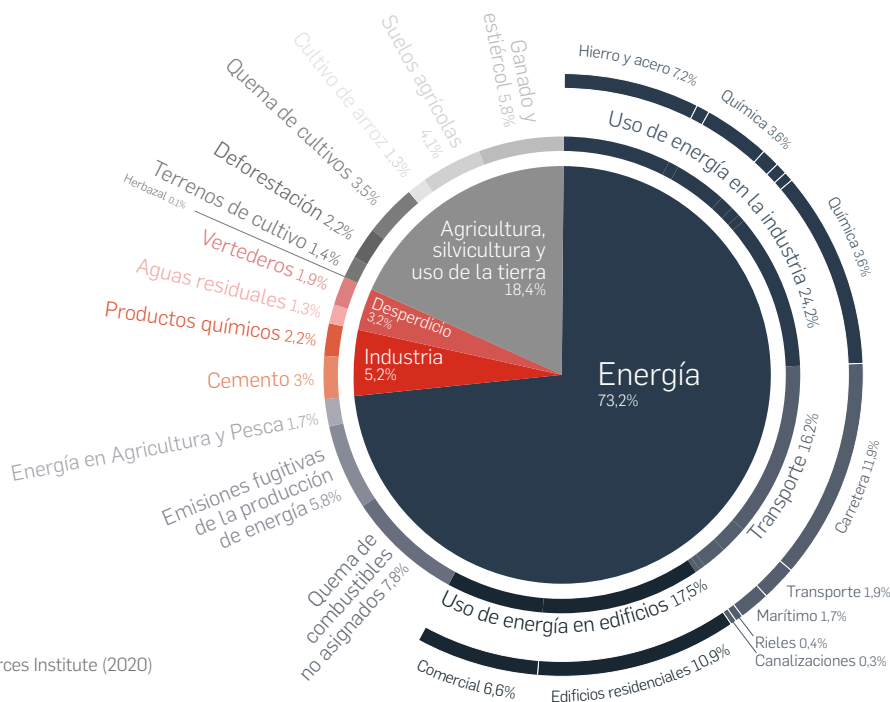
Energía
73,2%

Agricultura, silvicultura y uso de la tierra
18,4%

Desperdicio
3,2%

Industria
5,2%

Uso de energía en la industria 24,2%
Hierro y acero 7,2%
Química 3,6%
Química 3,6%

Transporte 16,2%
Carretera 11,9%
Transporte 1,9%
Marítimo 1,7%
Rieles 0,4%
Canalizaciones 0,3%

Uso de energía en edificios 17,5%
Edificios residenciales 10,9%
Comercial 6,6%

Quema de combustibles no asignados 7,8%
Emisiones fugitivas de la producción de energía 5,8%
Energía en Agricultura y Pesca 1,7%
Cemento 3%
Productos químicos 2,2%
Aguas residuales 1,3%
Vertederos 1,9%
Herbazal 0,1%
Terrenos de cultivo 1,4%
Deforestación 2,2%
Quema de cultivos 3,5%
Cultivo de arroz 1,3%
Suelos agrícolas 4,1%
Ganado y estiércol 5,8%

rces Institute (2020)